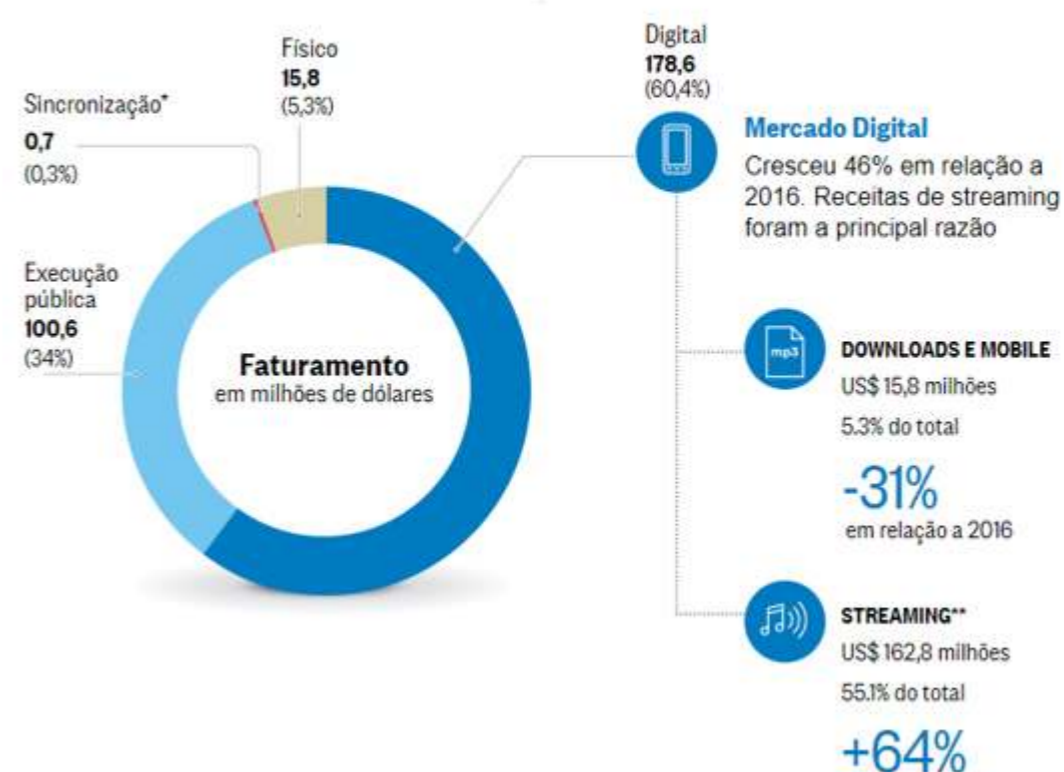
Físico
15,8
(5,3%)

Digital
178,6
(60,4%)

Sincronização*
0,7
(0,3%)

Execução pública
100,6
(34%)

Faturamento
em milhões de dólares

Mercado Digital
Cresceu 46% em relação a 2016. Receitas de streaming foram a principal razão

mp3

DOWNLOADS E MOBILE
US$ 15,8 milhões
5.3% do total

-31%
em relação a 2016

STREAMING**
US$ 162,8 milhões
55.1% do total

+64%